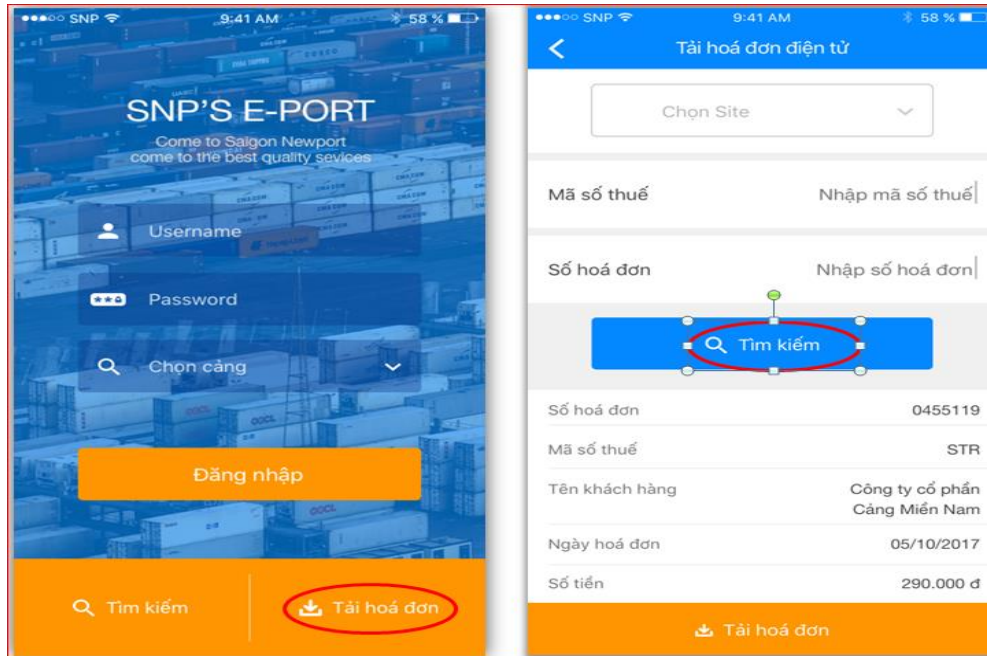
SNP 9:41 AM 58 %

SNP'S E-PORT

Come to Saigon Newport
come to the best quality sevices

Username

Password

Chọn cảng

Đăng nhập

Tìm kiếm

Tải hoá đơn

SNP 9:41 AM 58 %

Tải hoá đơn điện tử

Chọn Site

Mã số thuế Nhập mã số thuế

Số hoá đơn Nhập số hoá đơn

Tìm kiếm

| | |
|---|---|
| Số hoá đơn | 0455119 |
| Mã số thuế | STR |
| Tên khách hàng | Công ty cổ phần Cảng Miền Nam |
| Ngày hoá đơn | 05/10/2017 |
| Số tiền | 290.000 đ |

Tải hoá đơn